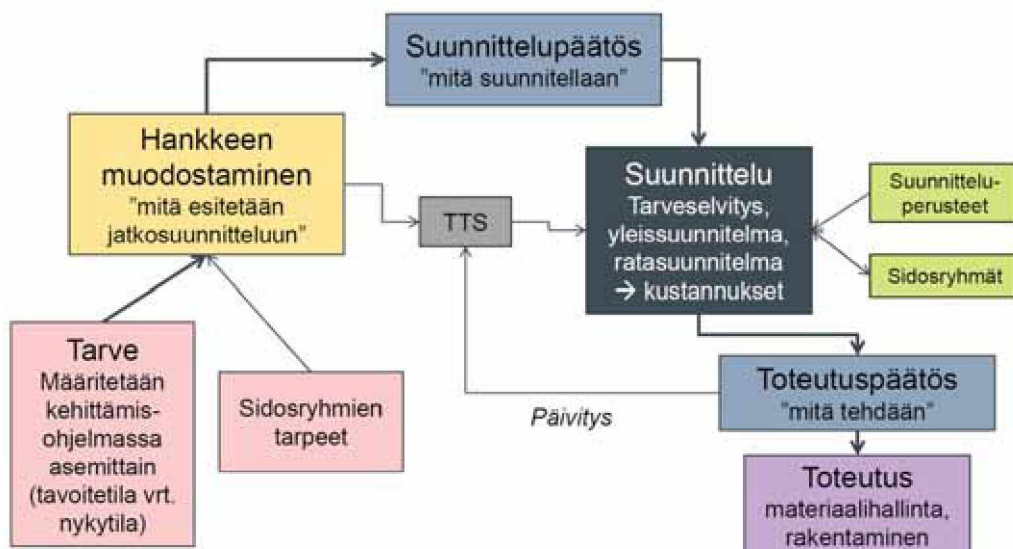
Suunnittelupäätös
"mitä suunnitellaan"

Hankkeen muodostaminen
"mitä esitetään jatkosuunnitteluun"

TTS

Suunnittelu
Tarveselvitys, yleissuunnitelma, ratasuunnitelma
→ kustannukset

Suunnitteluperusteet

Sidosryhmät

Tarve
Määritetään kehittämisohjelmassa asemittain (tavoitetila vrt. nykytila)

Sidosryhmien tarpeet

Päivitys

Toteutuspäätös
"mitä tehdään"

Toteutus
materiaalihallinta, rakentaminen